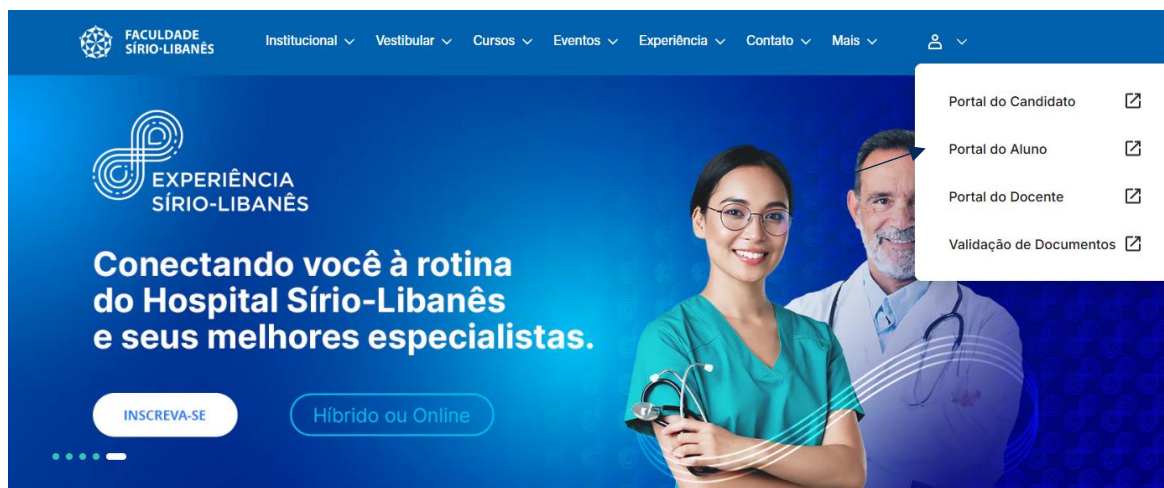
FACULDADE SÍRIO-LIBANÊS

Institucional Vestibular Cursos Eventos Experiência Contato Mais

Portal do Candidato

Portal do Aluno

Portal do Docente

Validação de Documentos

EXPERIÊNCIA SÍRIO-LIBANÊS

Conectando você à rotina do Hospital Sírio-Libanês e seus melhores especialistas.

INSCREVA-SE

Híbrido ou Online